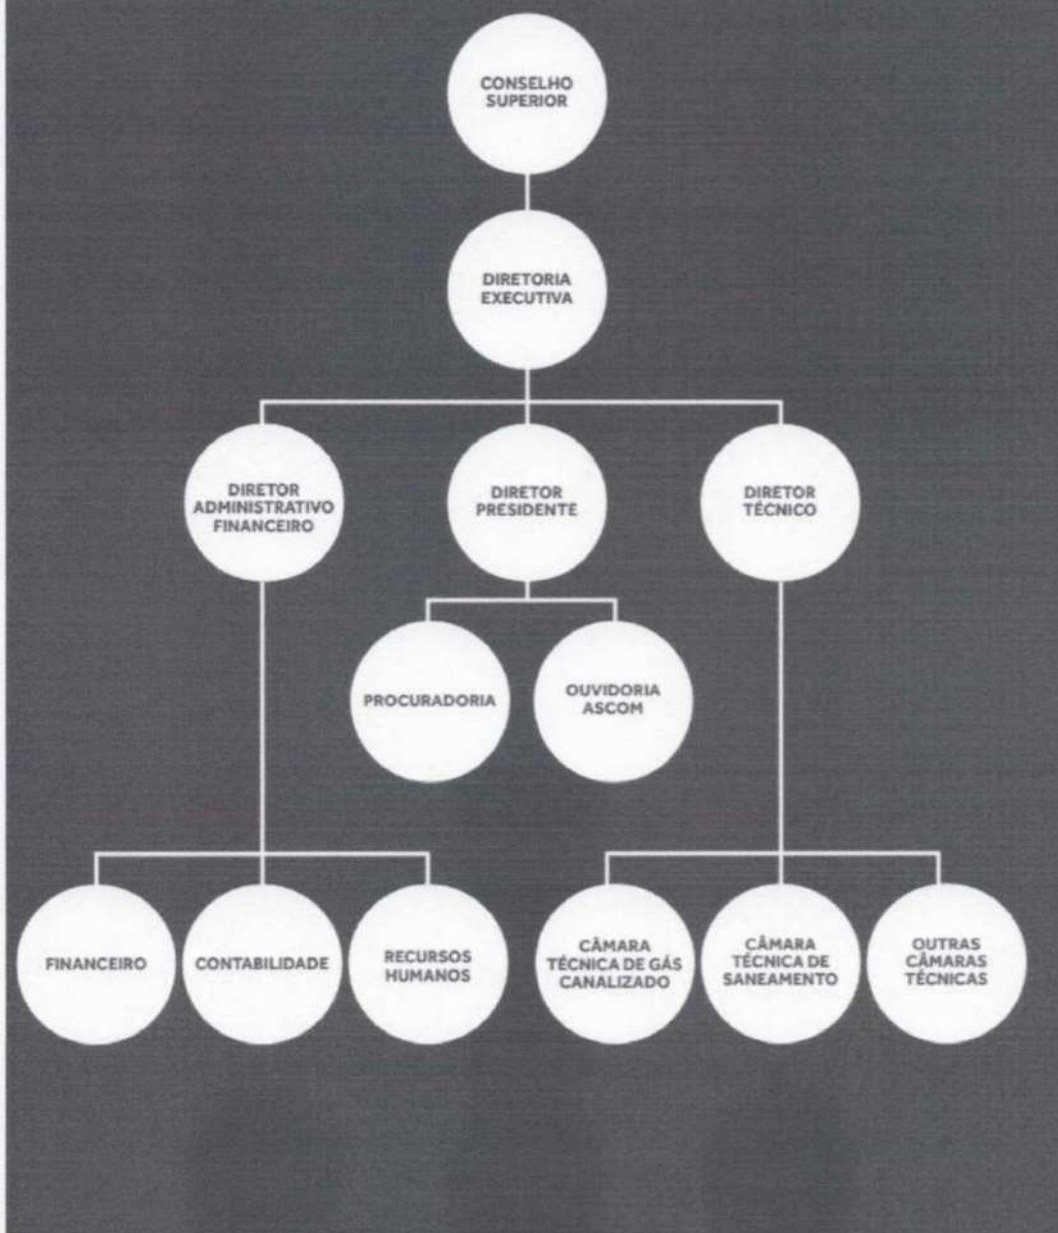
CONSELHO SUPERIOR

DIRETORIA EXECUTIVA

DIRETOR ADMINISTRATIVO FINANCEIRO

DIRETOR PRESIDENTE

DIRETOR TÉCNICO

PROCURADORIA

OUVIDORIA ASCOM

FINANCEIRO

CONTABILIDADE

RECURSOS HUMANOS

CÂMARA TÉCNICA DE GÁS CANALIZADO

CÂMARA TÉCNICA DE SANEAMENTO

OUTRAS CÂMARAS TÉCNICAS